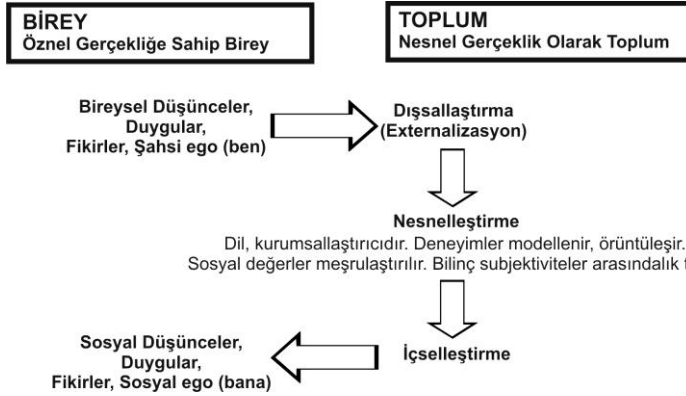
BİREY
Öznel Gerçekliğe Sahip Birey

TOPLUM
Nesnel Gerçeklik Olarak Toplum

Bireysel Düşünceler, Duygular, Fikirler, Şahsi ego (ben)

Dışsallaştırma (Externalizasyon)

Nesnelleştirme
Dil, kurumsallaştırıcıdır. Deneyimler modellenir, örüntüleşir. Sosyal değerler meşrulaştırılır. Bilinç subjektiviteler arasındalık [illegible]

Sosyal Düşünceler, Duygular, Fikirler, Sosyal ego (bana)

İçselleştirme